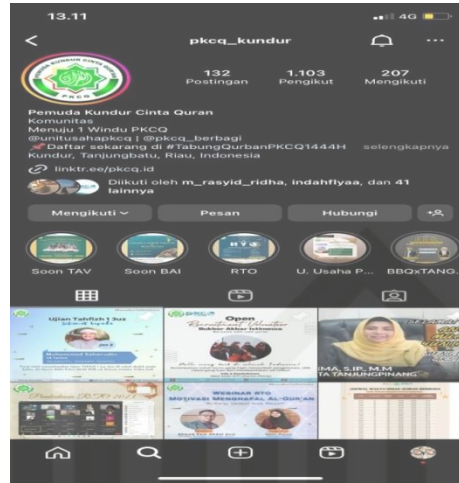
13.11
4G

pkcq_kundur

132 Postingan
1.103 Pengikut
207 Mengikuti

Pemuda Kundur Cinta Quran
Komunitas
Menuju 1 Windu PKCQ
@unitusahapkcq | @pkcq_berbagi
Daftar sekarang di #TabungQurbanPKCQ1444H selengkapnya
Kundur, Tanjungbatu, Riau, Indonesia
linktr.ee/pkcq.id
Diikuti oleh m_rasyid_ridha, indahflyaa, dan 41 lainnya

Mengikuti
Pesan
Hubungi

Soon TAV
Soon BAI
RTO
U. Usaha P...
BBQxTANG...

Ujian Tahfizh 1 Juz
Open
WEBINAR RTO
MOTIVASI MENGHAFAL AL-QUR'AN
IMA, S.IP., M.M
TA TANJUNGPINANG